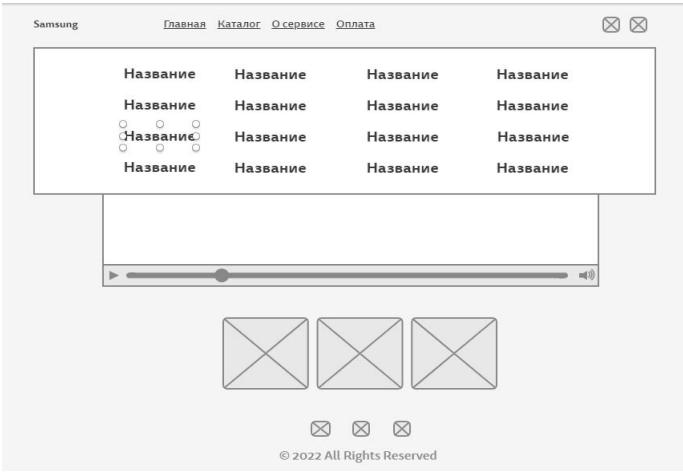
Samsung

Главная Каталог О сервисе Оплата

| Название | Название | Название | Название |
|---|---|---|---|
| Название | Название | Название | Название |
| Название | Название | Название | Название |
| Название | Название | Название | Название |

© 2022 All Rights Reserved